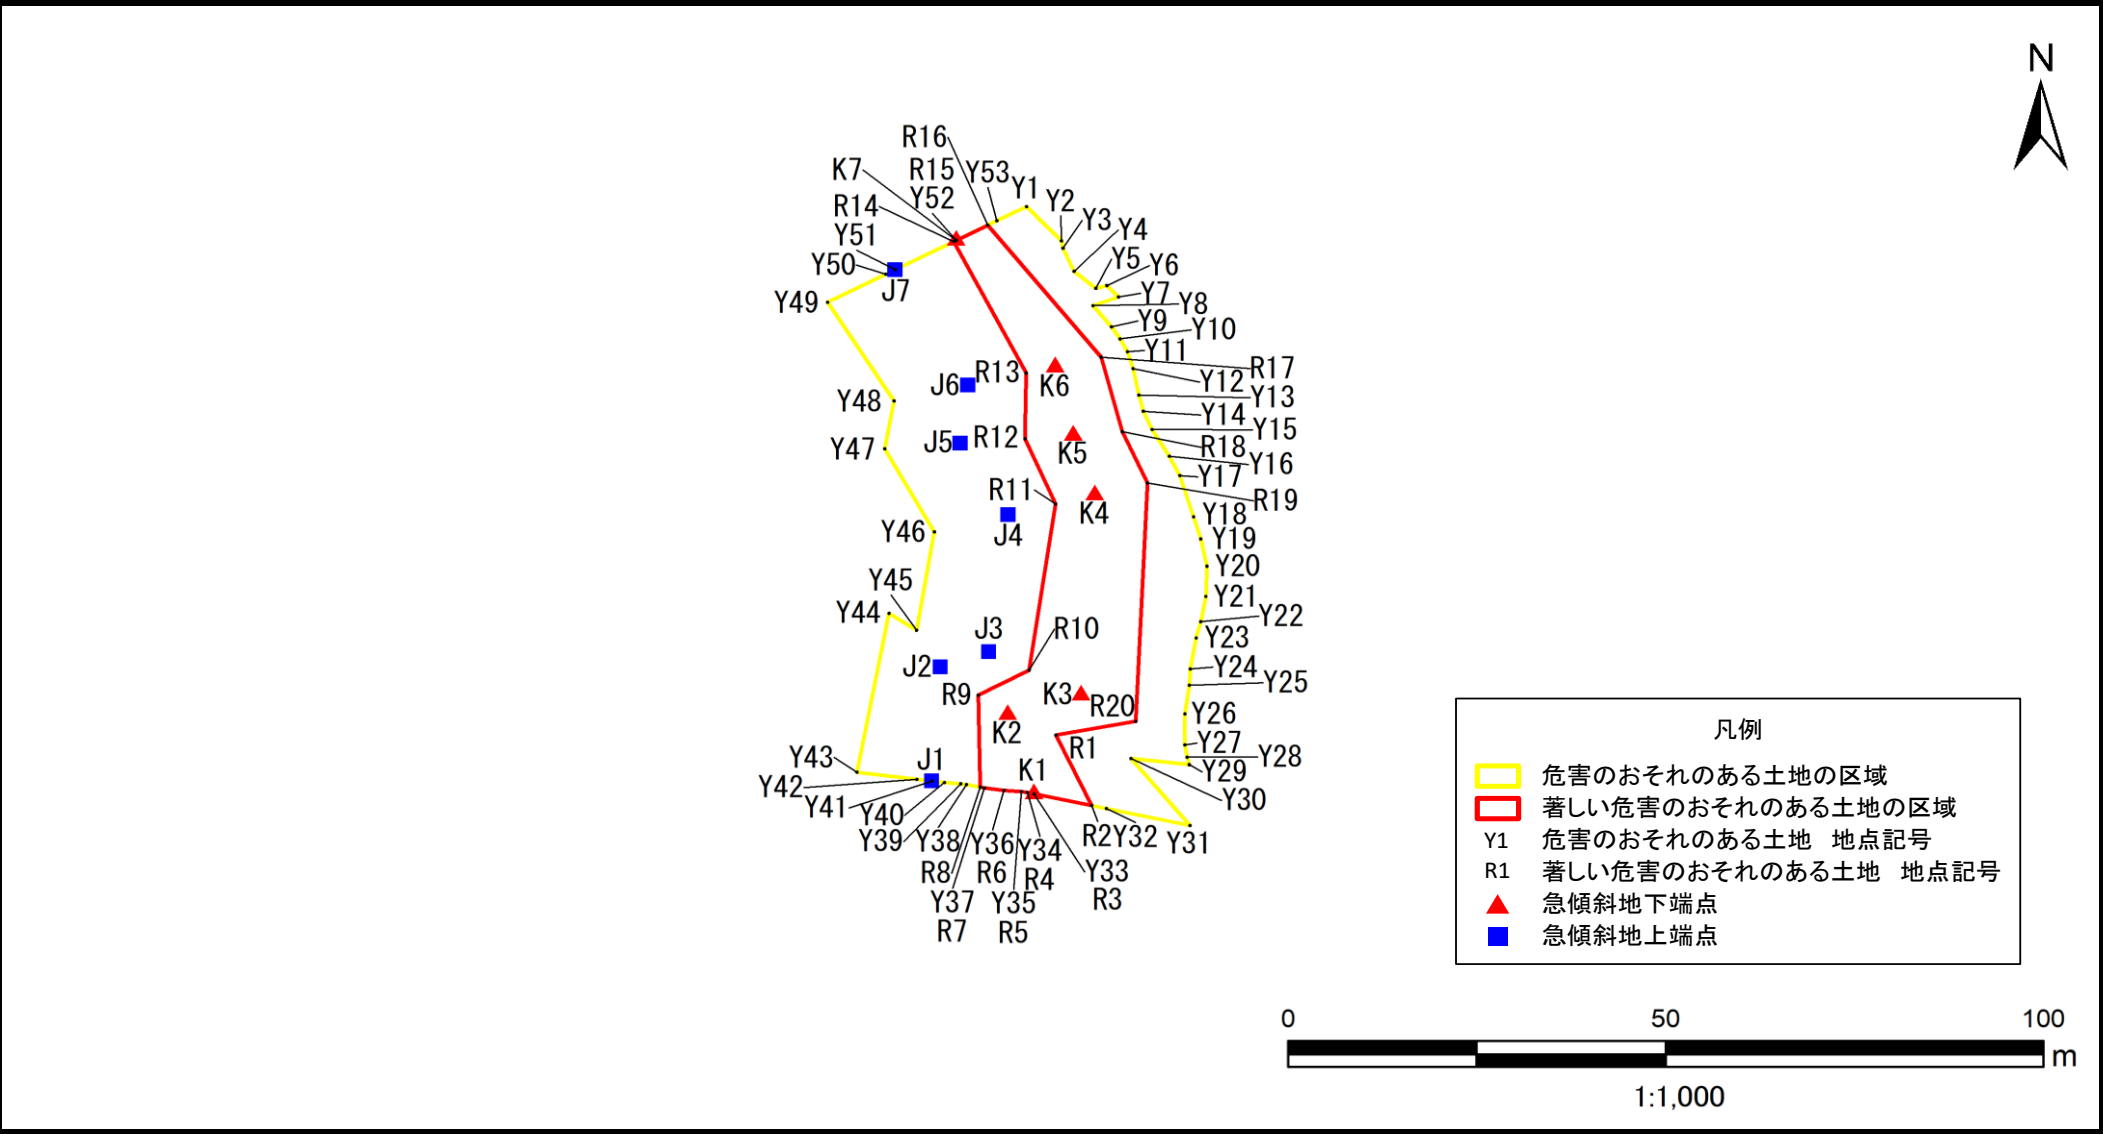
N

R16
K7 R15 Y53 Y1
R14 Y52 Y2
Y51 Y3 Y4
Y50 Y5 Y6
J7 Y7 Y8
Y49 Y9 Y10
Y11
R17
J6 R13 K6 Y12 Y13
Y48 Y14
Y15
J5 R12 R18
Y47 K5 Y16
Y17
R11 R19
K4
J4 Y18
Y46 Y19
Y20
Y45 Y21
Y44 Y22
J3 R10 Y23
J2 Y24
R9 Y25
K3 R20
K2 Y26
R1 Y27
Y43 J1 Y28
K1 Y29
Y42 Y30
Y41 Y40
R2 Y32 Y31
Y39 Y38 Y36 Y34
R8 R6 R4 Y33
Y37 Y35 R3
R7 R5

凡例
危害のおそれのある土地の区域
著しい危害のおそれのある土地の区域
Y1 危害のおそれのある土地 地点記号
R1 著しい危害のおそれのある土地 地点記号
急傾斜地下端点
急傾斜地上端点

0 50 100
m
1:1,000